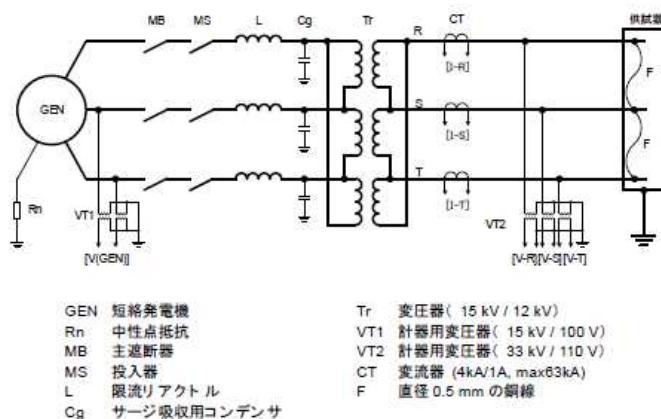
MB MS L Cg Tr R CT 供試器

GEN

[I-R]

F

S

[I-S]

F

T

[I-T]

Rn

VT1

VT2

[V(GEN)]

[V-R][V-S][V-T]

GEN 短絡発電機
Rn 中性点抵抗
MB 主遮断器
MS 投入器
L 限流リアクトル
Cg サージ吸収用コンデンサ

Tr 変圧器（ 15 kV / 12 kV）
VT1 計器用変圧器（ 15 kV / 100 V）
VT2 計器用変圧器（ 33 kV / 110 V）
CT 変流器 (4kA/1A, max63kA)
F 直径 0.5 mm の銅線